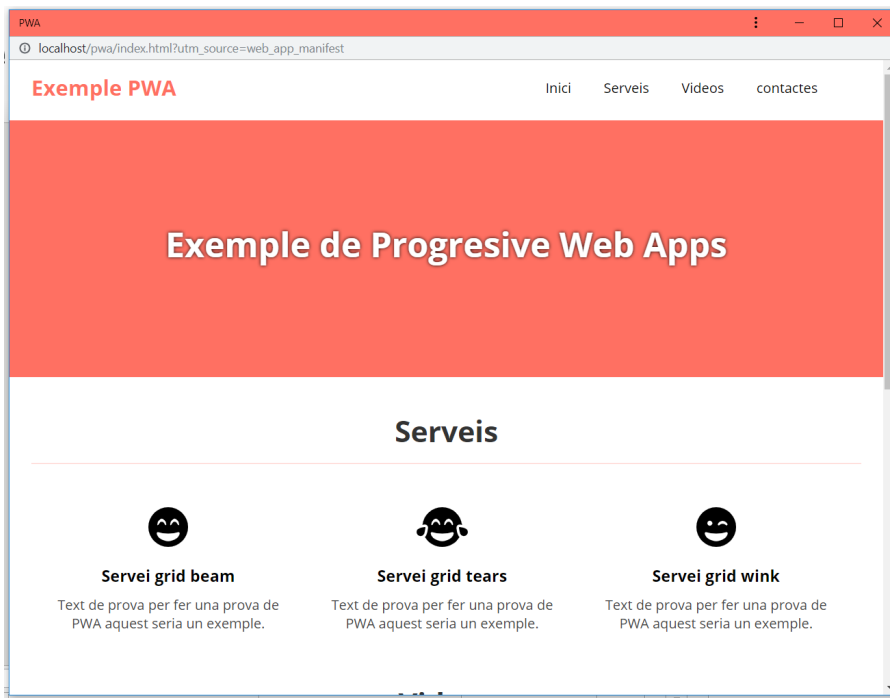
PWA

localhost/pwa/index.html?utm_source=web_app_manifest

Exemple PWA

Inici Serveis Videos contactes

Exemple de Progresive Web Apps

Serveis

Servei grid beam

Text de prova per fer una prova de PWA aquest seria un exemple.

Servei grid tears

Text de prova per fer una prova de PWA aquest seria un exemple.

Servei grid wink

Text de prova per fer una prova de PWA aquest seria un exemple.

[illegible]